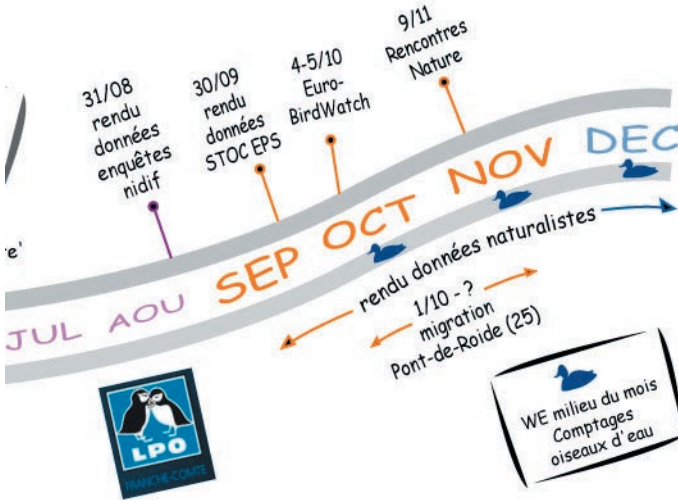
re'

31/08
rendu
données
enquêtes
nidif

30/09
rendu
données
STOC EPS

4-5/10
Euro-
BirdWatch

9/11
Rencontres
Nature

JUL AOU SEP OCT NOV DEC

rendu données naturalistes

1/10 - ?
migration
Pont-de-Roide (25)

LPO
FRANCHE-COMTE

WE milieu du mois
Comptages
oiseaux d'eau